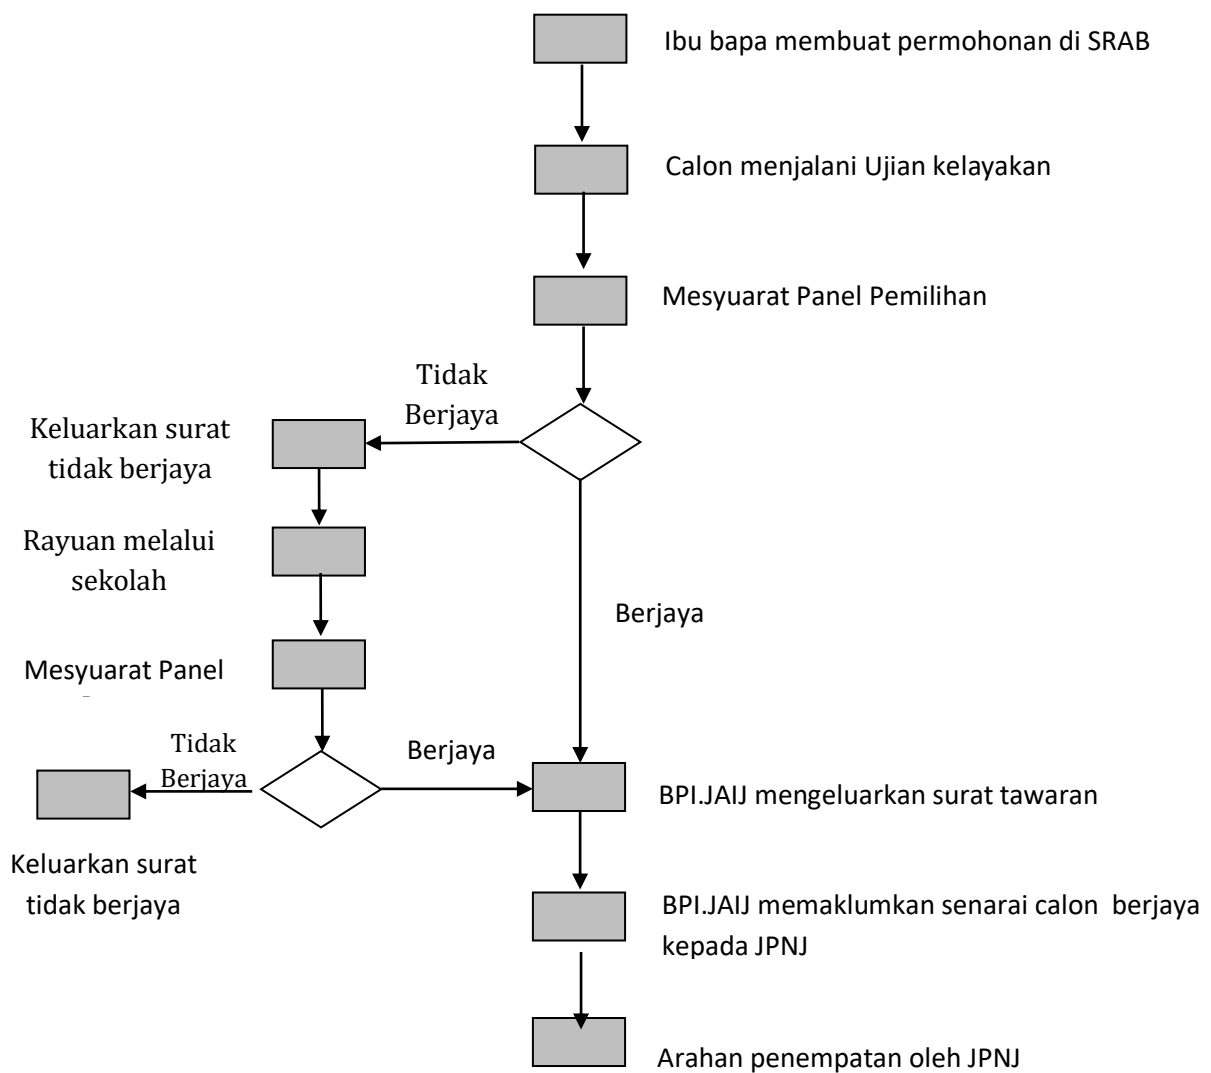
Ibu bapa membuat permohonan di SRAB

Calon menjalani Ujian kelayakan

Mesyuarat Panel Pemilihan

Tidak Berjaya

Keluarkan surat tidak berjaya

Rayuan melalui sekolah

Mesyuarat Panel

Berjaya

Tidak Berjaya

Berjaya

BPI.JAIJ mengeluarkan surat tawaran

Keluarkan surat tidak berjaya

BPI.JAIJ memaklumkan senarai calon berjaya kepada JPNJ

Arahan penempatan oleh JPNJ